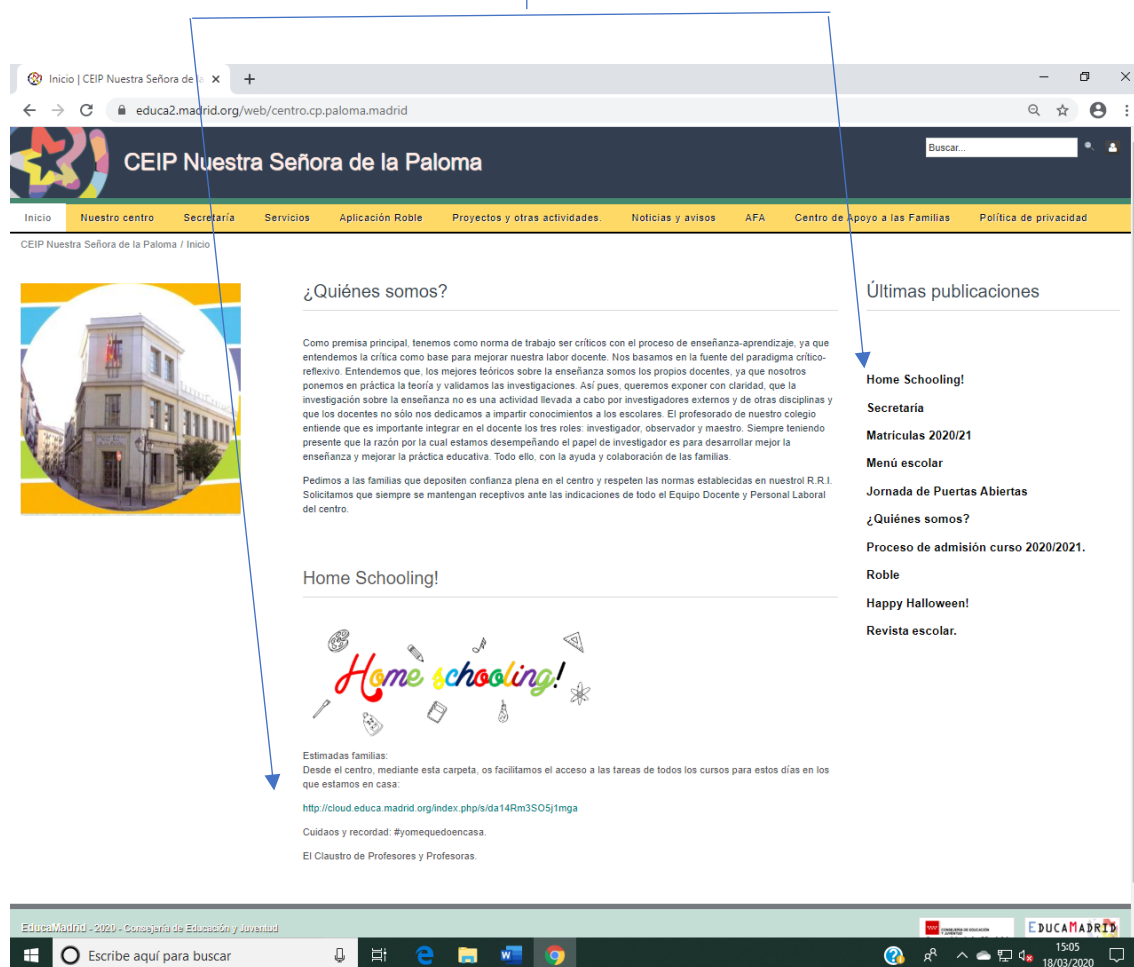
Inicio | CEIP Nuestra Señora de

educa2.madrid.org/web/centro.cp.paloma.madrid

CEIP Nuestra Señora de la Paloma

Buscar...

Inicio | Nuestro centro | Secretaría | Servicios | Aplicación Roble | Proyectos y otras actividades. | Noticias y avisos | AFA | Centro de Apoyo a las Familias | Política de privacidad

CEIP Nuestra Señora de la Paloma / Inicio

¿Quiénes somos?

Como premisa principal, tenemos como norma de trabajo ser críticos con el proceso de enseñanza-aprendizaje, ya que entendemos la crítica como base para mejorar nuestra labor docente. Nos basamos en la fuente del paradigma crítico-reflexivo. Entendemos que, los mejores teóricos sobre la enseñanza somos los propios docentes, ya que nosotros ponemos en práctica la teoría y validamos las investigaciones. Así pues, queremos exponer con claridad, que la investigación sobre la enseñanza no es una actividad llevada a cabo por investigadores externos y de otras disciplinas y que los docentes no sólo nos dedicamos a impartir conocimientos a los escolares. El profesorado de nuestro colegio entiende que es importante integrar en el docente los tres roles: investigador, observador y maestro. Siempre teniendo presente que la razón por la cual estamos desempeñando el papel de investigador es para desarrollar mejor la enseñanza y mejorar la práctica educativa. Todo ello, con la ayuda y colaboración de las familias.

Pedimos a las familias que depositen confianza plena en el centro y respeten las normas establecidas en nuestrol R.R.I. Solicitamos que siempre se mantengan receptivos ante las indicaciones de todo el Equipo Docente y Personal Laboral del centro.

Home Schooling!

Home schooling!

Estimadas familias:
Desde el centro, mediante esta carpeta, os facilitamos el acceso a las tareas de todos los cursos para estos días en los que estamos en casa:

http://cloud.educa.madrid.org/index.php/s/da14Rm3SO5j1mga

Cuidaos y recordad: #yomequedoencasa.

El Claustro de Profesores y Profesoras.

Últimas publicaciones

Home Schooling!
Secretaría
Matrículas 2020/21
Menú escolar
Jornada de Puertas Abiertas
¿Quiénes somos?
Proceso de admisión curso 2020/2021.
Roble
Happy Halloween!
Revista escolar.

EducaMadrid - 2020 - Consejería de Educación y Juventud

EDUCAMADRID

Escribe aquí para buscar

15:05
18/03/2020